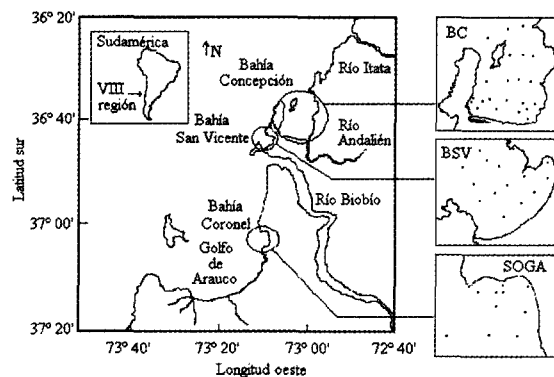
36° 20'

Sudamérica

VIII región

↑N

Bahía Concepción

Río Itata

36° 40'

Bahía San Vicente

Río Andalién

Latitud sur

Bahía Coronel

Río Biobío

37° 00'

Golfo de Arauco

37° 20'

73° 40'

73° 20'

73° 00'

72° 40'

Longitud oeste

BC

BSV

SOGA